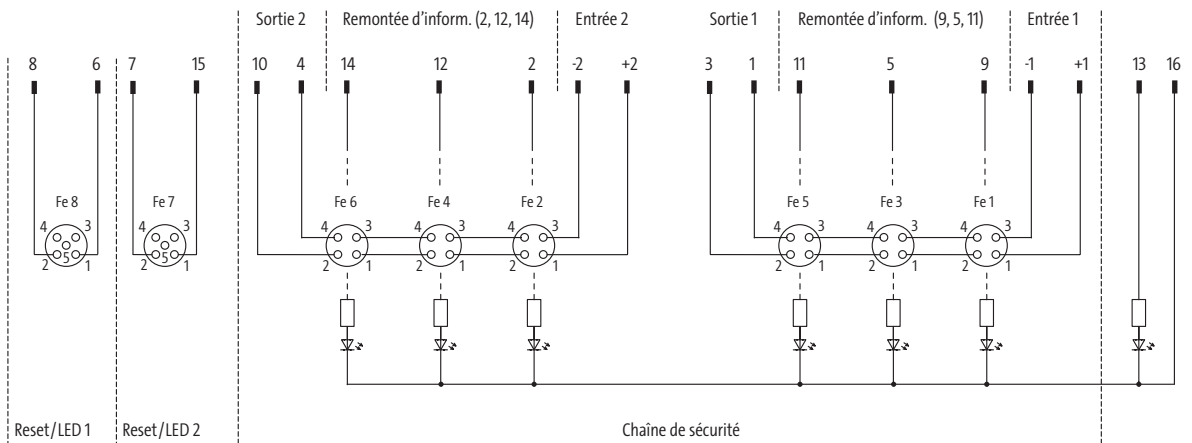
Sortie 2 | Remontée d'inform. (2, 12, 14) | Entrée 2 | Sortie 1 | Remontée d'inform. (9, 5, 11) | Entrée 1

8 6 7 15 10 4 14 12 2 -2 +2 3 1 11 5 9 -1 +1 13 16

Fe 8
4 3
5
2 1

Fe 7
4 3
5
2 1

Fe 6
4 3
2 1

Fe 4
4 3
2 1

Fe 2
4 3
2 1

Fe 5
4 3
2 1

Fe 3
4 3
2 1

Fe 1
4 3
2 1

Reset/LED 1 | Reset/LED 2 | Chaîne de sécurité